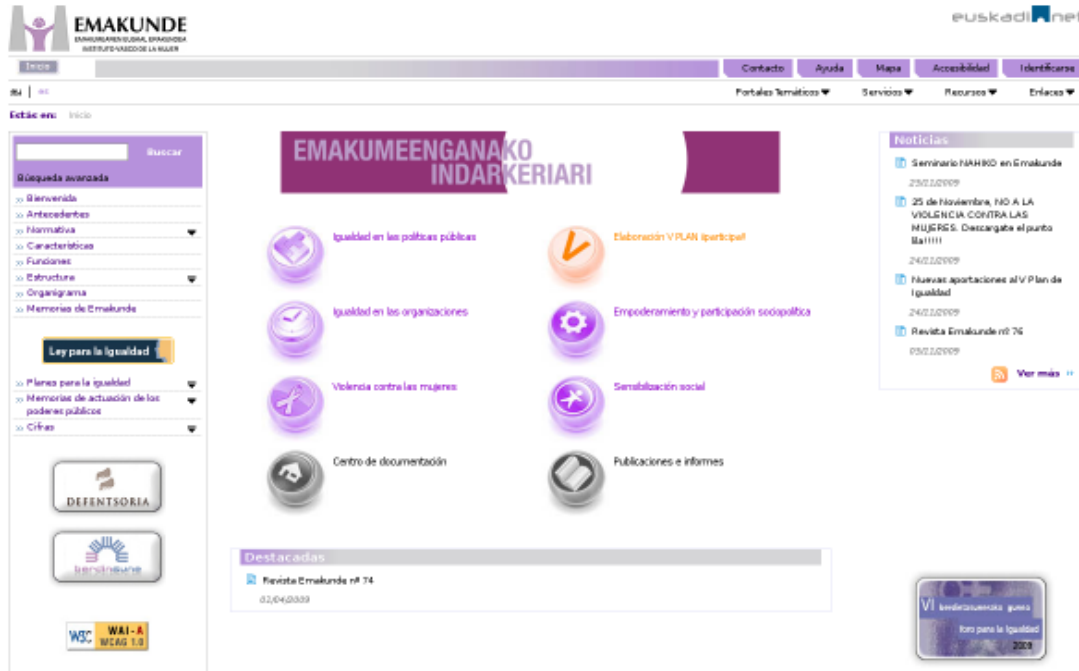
EMAKUNDE
EMAKUMEAREN EUSKAL ERAKUNDEA
INSTITUTO VASCO DE LA MUJER

euskadi.net

Inicio

Contacto | Ayuda | Mapa | Accesibilidad | Identifícarse

eu | es

Portales Temáticos | Servicios | Recursos | Enlaces

Estás en: Inicio

Buscar
Búsqueda avanzada

» Bienvenida
» Antecedentes
» Normativa
» Características
» Funciones
» Estructura
» Organigrama
» Memorias de Emakunde

Ley para la Igualdad

» Planes para la igualdad
» Memorias de actuación de los poderes públicos
» Cifras

DEFENTSORIA

berdinsare

W3C WAI-A WCAG 1.0

EMAKUMEENGANAKO INDARKERIARI

Igualdad en las políticas públicas
Elaboración V PLAN ¡participa!
Igualdad en las organizaciones
Empoderamiento y participación sociopolítica
Violencia contra las mujeres
Sensibilización social
Centro de documentación
Publicaciones e informes

Destacadas
Revista Emakunde nº 74
02/04/2009

Noticias
Seminario NAHIKO en Emakunde
23/11/2009
25 de Noviembre, NO A LA VIOLENCIA CONTRA LAS MUJERES. Descargate el punto lila!!!!!
24/11/2009
Nuevas aportaciones al V Plan de Igualdad
24/11/2009
Revista Emakunde nº 76
05/11/2009
Ver más »

VI berdintasunerako gunea
foro para la igualdad
2009